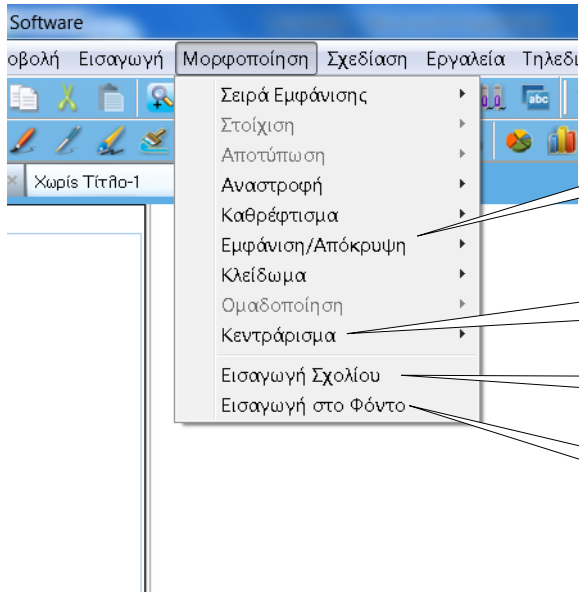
Software

οβολή Εισαγωγή Μορφοποίηση Σχεδίαση Εργαλεία Τηλεδι

Χωρίς Τίτλο-1

Σειρά Εμφάνισης
Στοίχιση
Αποτύπωση
Αναστροφή
Καθρέφτισμα
Εμφάνιση/Απόκρυψη
Κλείδωμα
Ομαδοποίηση
Κεντράρισμα
Εισαγωγή Σχολίου
Εισαγωγή στο Φόντο